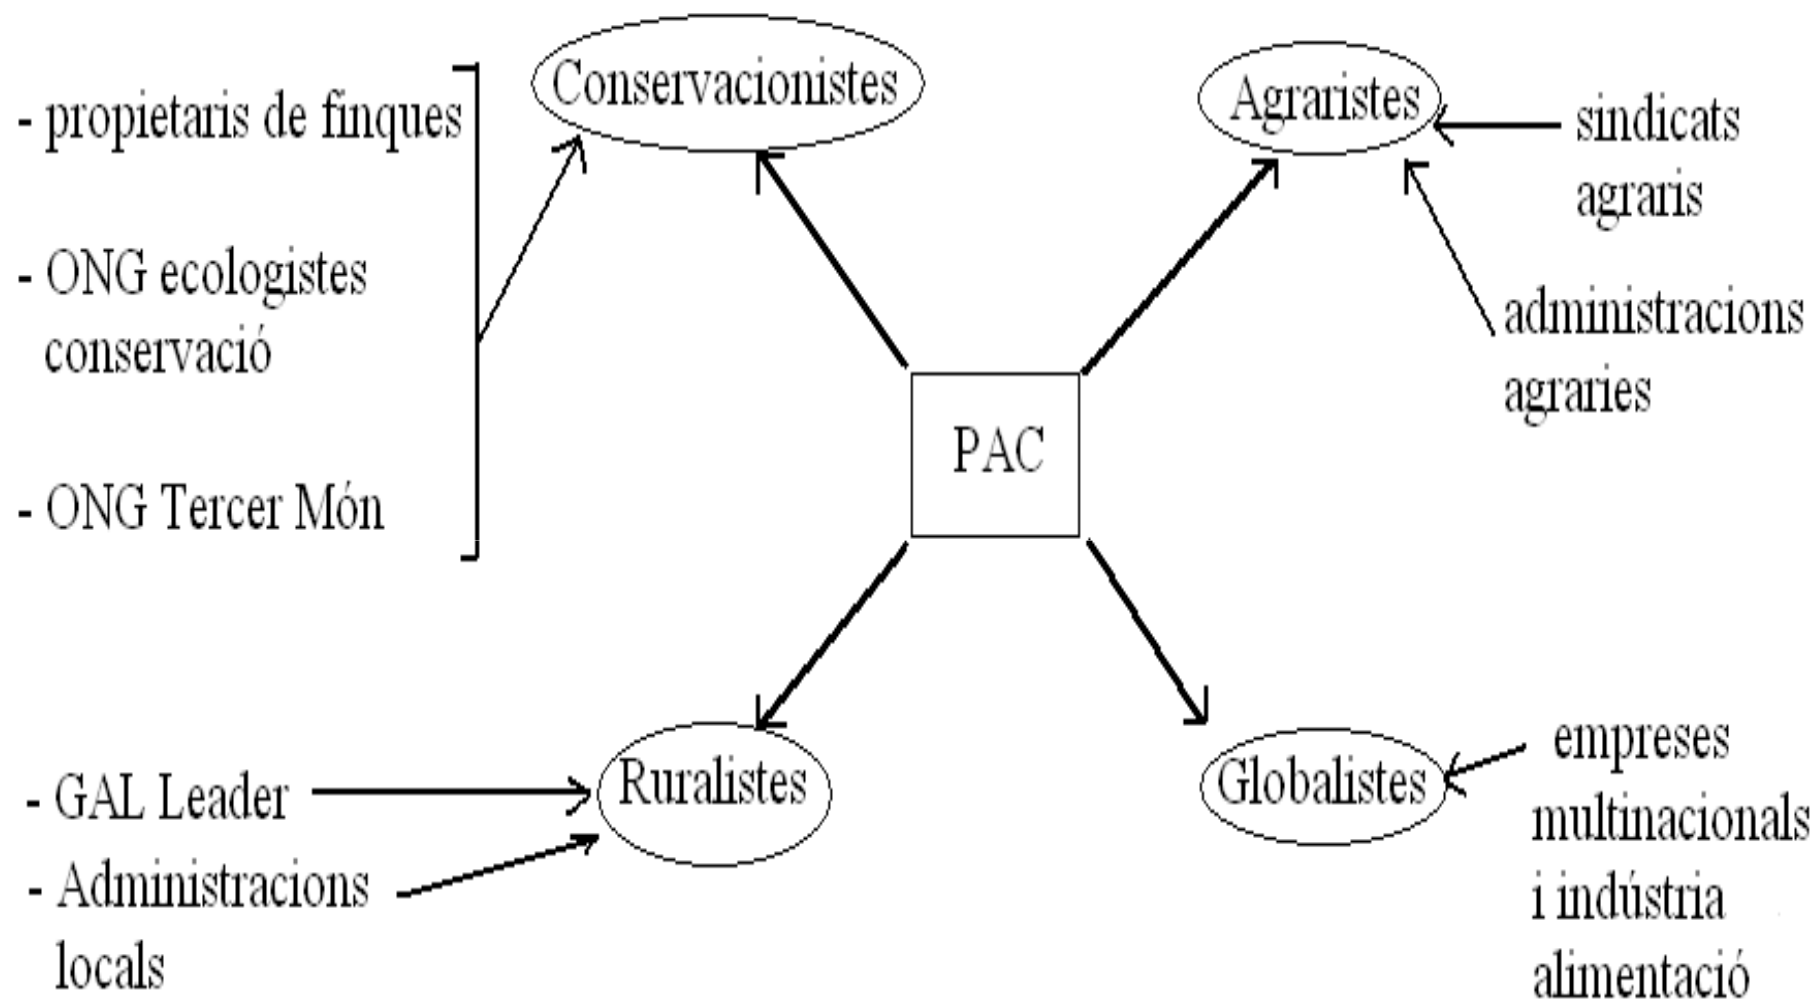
- propietaris de finques

- ONG ecologistes conservació

- ONG Tercer Món

Conservacionistes

Agraristes

sindicats agraris

administracions agraries

PAC

Ruralistes

Globalistes

- GAL Leader

- Administracions locals

empreses multinacionals i indústria alimentació